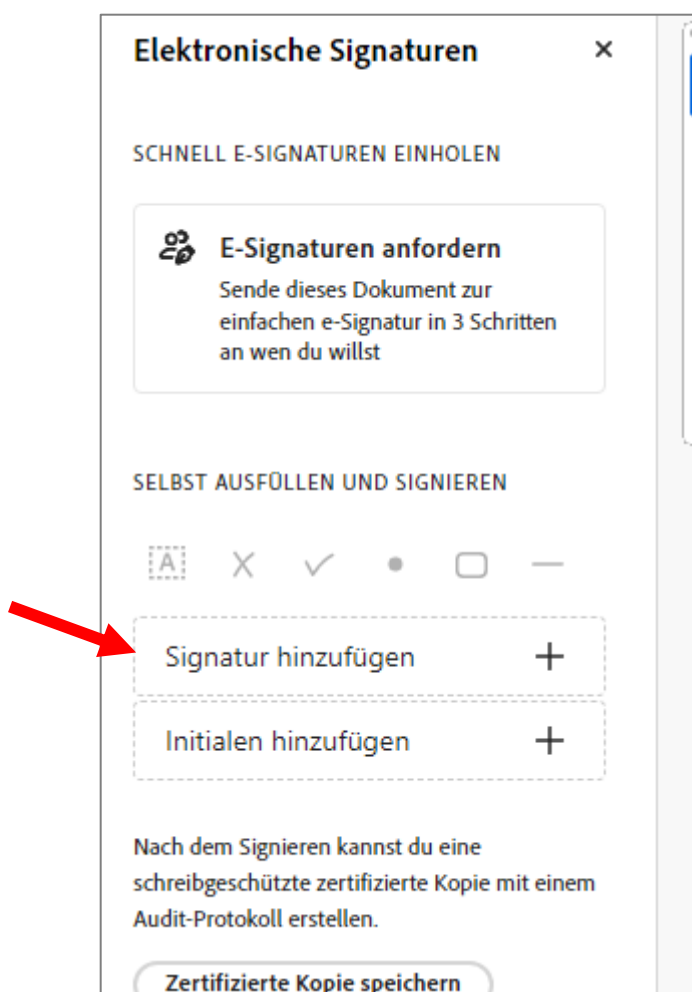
Elektronische Signaturen ×

SCHNELL E-SIGNATUREN EINHOLEN

E-Signaturen anfordern
Sende dieses Dokument zur einfachen e-Signatur in 3 Schritten an wen du willst

SELBST AUSFÜLLEN UND SIGNIEREN

A

Signatur hinzufügen +

Initialen hinzufügen +

Nach dem Signieren kannst du eine schreibgeschützte zertifizierte Kopie mit einem Audit-Protokoll erstellen.

Zertifizierte Kopie speichern